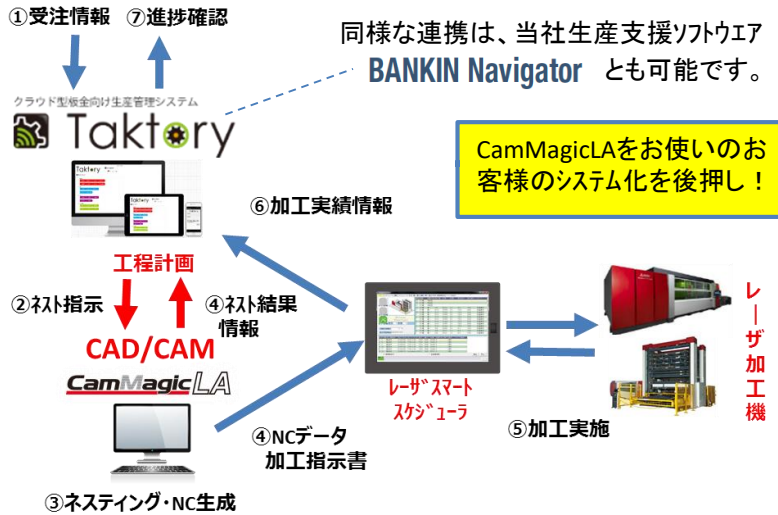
①受注情報　⑦進捗確認

同様な連携は、当社生産支援ソフトウェア BANKIN Navigator とも可能です。

クラウド型板金向け生産管理システム
Taktory

CamMagicLAをお使いのお客様のシステム化を後押し！

Taktory

⑥加工実績情報

工程計画

②ネスト指示　④ネスト結果情報

CAD/CAM

CamMagicLA

レーザスマートスケジューラ

レーザ加工機

④NCデータ加工指示書

⑤加工実施

③ネスティング・NC生成